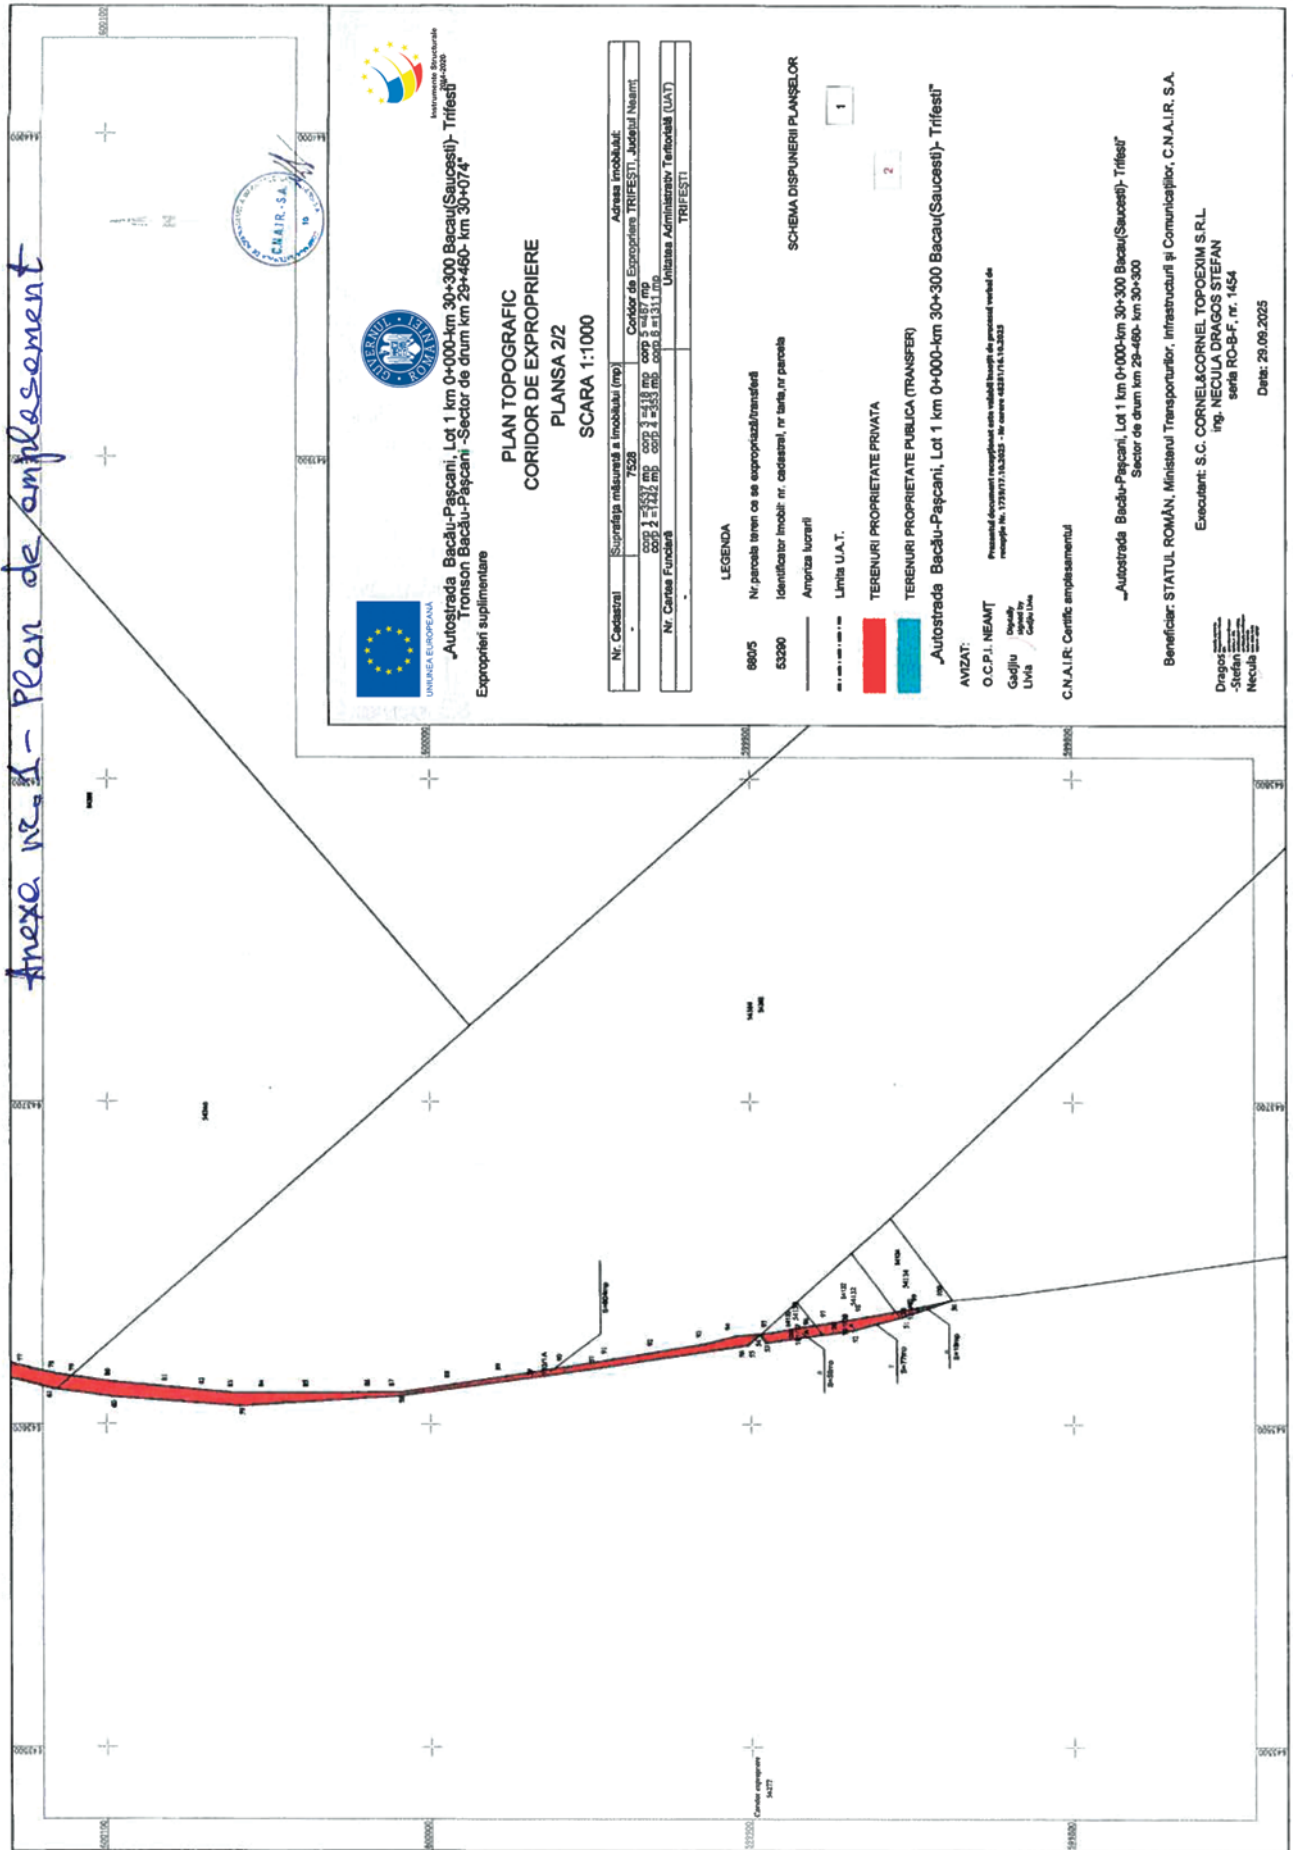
Anexa nr. 1 - Plan de amplasament

UNIUNEA EUROPEANĂ

GUVERNUL ROMÂNIEI

C.N.A.I.R. - S.A.

Instrumente Structurale 2014-2020

„Autostrada Bacău-Pașcani, Lot 1 km 0+000-km 30+300 Bacau(Saucesti)- Trifesti
Tronson Bacău-Pașcani -Sector de drum km 29+460- km 30+074"
Exproprieri suplimentare

PLAN TOPOGRAFIC
CORIDOR DE EXPROPRIERE
PLANSA 2/2
SCARA 1:1000

| Nr. Cadastral | Suprafața măsurată a imobilului (mp) | Adresa imobilului |
|---|---|---|
| - | 7528 | Coridor de Expropriere TRIFEȘTI, Județul Neamț |
| | corp 1 =3632 mp corp 2 =1422 mp corp 3 =418 mp corp 4 =353 mp corp 5 =467 mp corp 6 =1131 mp | |

| Nr. Cartea Funciară | Unitatea Administrativ Teritorială (UAT) |
|---|---|
| - | TRIFEȘTI |

SCHEMA DISPUNERII PLANȘELOR

1

2

LEGENDA

860/5 Nr.parcela teren ce se expropriaza/transfera

53290 Identificator imobil: nr. cadastral, nr tarla, nr parcela

Ampriza lucrarii

Limita U.A.T.

TERENURI PROPRIETATE PRIVATA

TERENURI PROPRIETATE PUBLICA (TRANSFER)

„Autostrada Bacău-Pașcani, Lot 1 km 0+000-km 30+300 Bacau(Saucesti)- Trifesti"

AVIZAT:
O.C.P.I. NEAMȚ
Gadjiu Livia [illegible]

Prezentul document recepționat este valabil însoțit de procesul verbal de recepție Nr. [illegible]

C.N.A.I.R: Certific amplasamentul

„Autostrada Bacău-Pașcani, Lot 1 km 0+000-km 30+300 Bacau(Saucesti)- Trifesti"
Sector de drum km 29+460- km 30+300

Beneficiar: STATUL ROMÂN, Ministerul Transporturilor, Infrastructurii și Comunicațiilor, C.N.A.I.R. S.A.

Executant: S.C. CORNEL&CORNEL TOPOEXIM S.R.L.
ing. NECULA DRAGOS STEFAN
seria RO-B-F, nr. 1454

Dragos-Stefan Necula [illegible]

Data: 29.09.2025

Coridor expropriere 34277